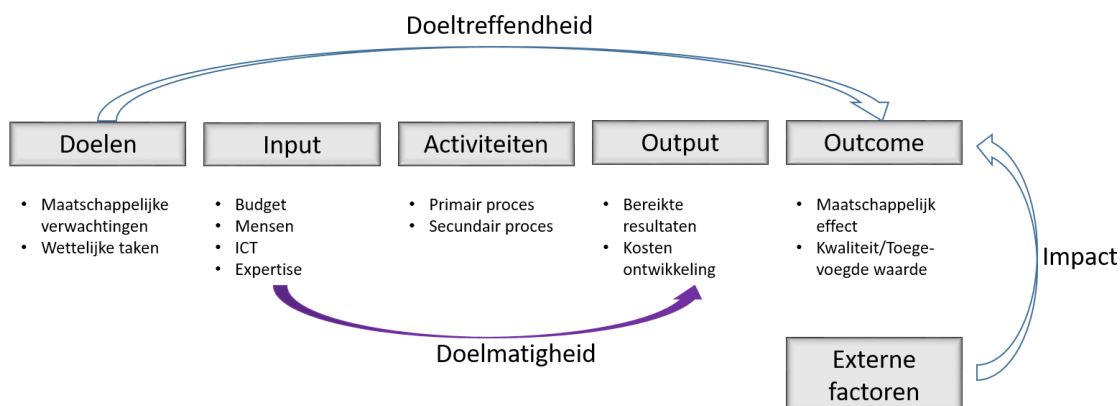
Doeltreffendheid

Doelen

- Maatschappelijke verwachtingen
- Wettelijke taken

Input

- Budget
- Mensen
- ICT
- Expertise

Activiteiten

- Primair proces
- Secundair proces

Output

- Bereikte resultaten
- Kosten ontwikkeling

Outcome

- Maatschappelijk effect
- Kwaliteit/Toegevoegde waarde

Impact

Doelmatigheid

Externe factoren